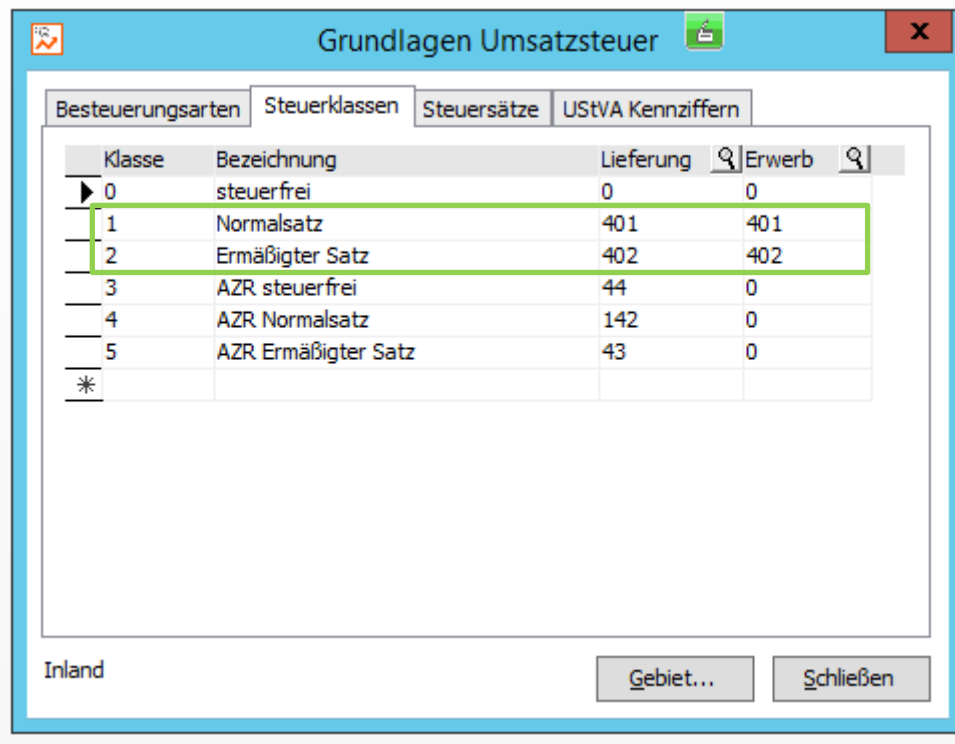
Grundlagen Umsatzsteuer

Besteuerungsarten | Steuerklassen | Steuersätze | UStVA Kennziffern

| Klasse | Bezeichnung | Lieferung | Erwerb |
|---|---|---|---|
| 0 | steuerfrei | 0 | 0 |
| 1 | Normalsatz | 401 | 401 |
| 2 | Ermäßigter Satz | 402 | 402 |
| 3 | AZR steuerfrei | 44 | 0 |
| 4 | AZR Normalsatz | 142 | 0 |
| 5 | AZR Ermäßigter Satz | 43 | 0 |
| * | | | |

Inland

Gebiet...

Schließen